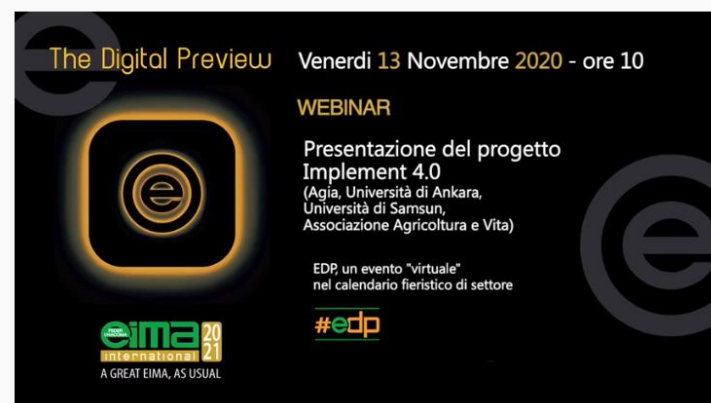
The Digital Preview

Venerdi 13 Novembre 2020 - ore 10

WEBINAR

Presentazione del progetto Implement 4.0
(Agia, Università di Ankara, Università di Samsun, Associazione Agricoltura e Vita)

EDP, un evento "virtuale" nel calendario fieristico di settore

#edp

eima international 20 21

A GREAT EIMA, AS USUAL